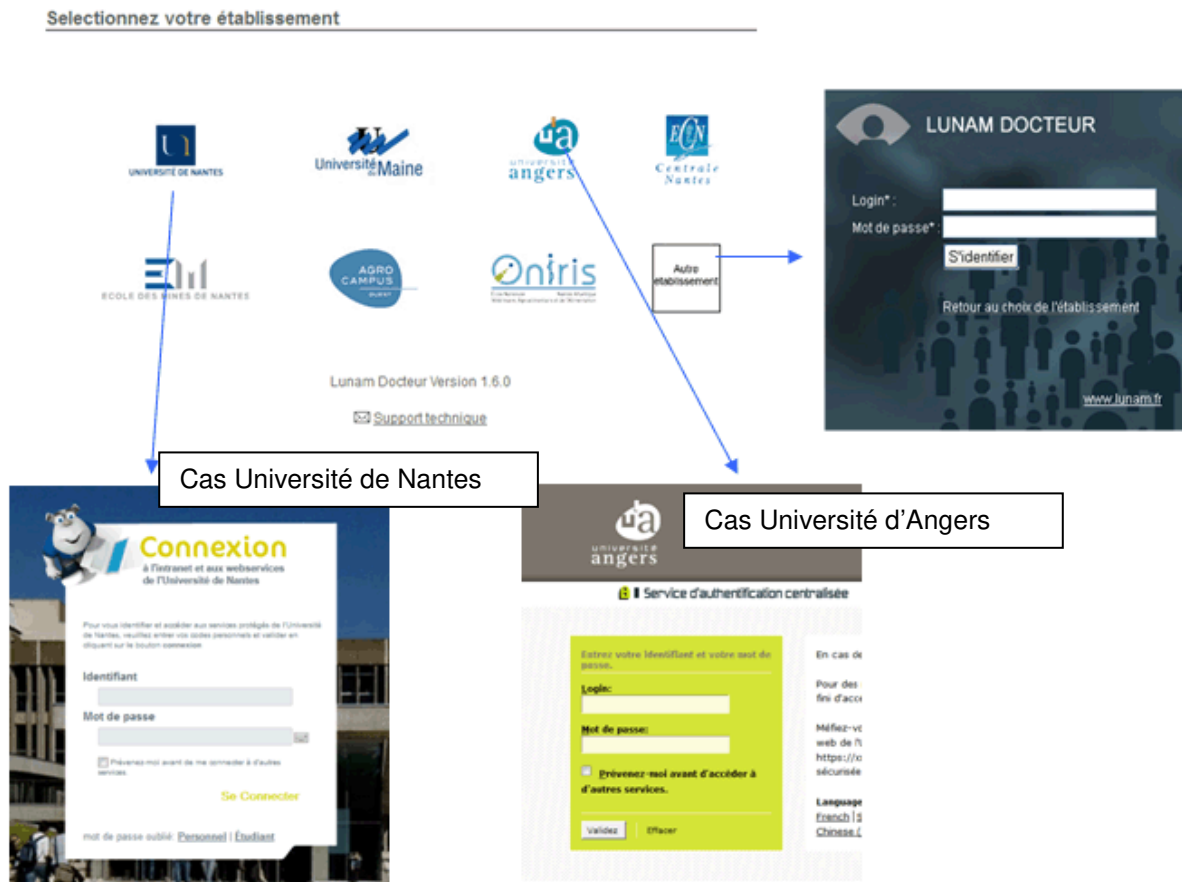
Selectionnez votre établissement

UNIVERSITÉ DE NANTES

Université du Maine

université angers

ECN Centrale Nantes

ECOLE DES MINES DE NANTES

AGRO CAMPUS OUEST

Oniris

Autre établissement

LUNAM DOCTEUR

Login* :

Mot de passe* :

S'identifier

Retour au choix de l'établissement

www.lunam.fr

Lunam Docteur Version 1.6.0

Support technique

Cas Université de Nantes

Connexion
à l'intranet et aux webservices de l'Université de Nantes

Pour vous identifier et accéder aux services protégés de l'Université de Nantes, veuillez entrer vos codes personnels et valider en cliquant sur le bouton connexion

Identifiant

Mot de passe

Prévenez-moi avant de me connecter à d'autres services.

Se Connecter

mot de passe oublié: Personnel | Étudiant

Cas Université d'Angers

université angers

Service d'authentification centralisée

Entrez votre identifiant et votre mot de passe.

Login:

Mot de passe:

Prévenez-moi avant d'accéder à d'autres services.

Validez Effacer

En cas de

Pour des
fini d'acc

Méfiez-vo
web de l'
https://
sécurisée

Language
French | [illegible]
Chinese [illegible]